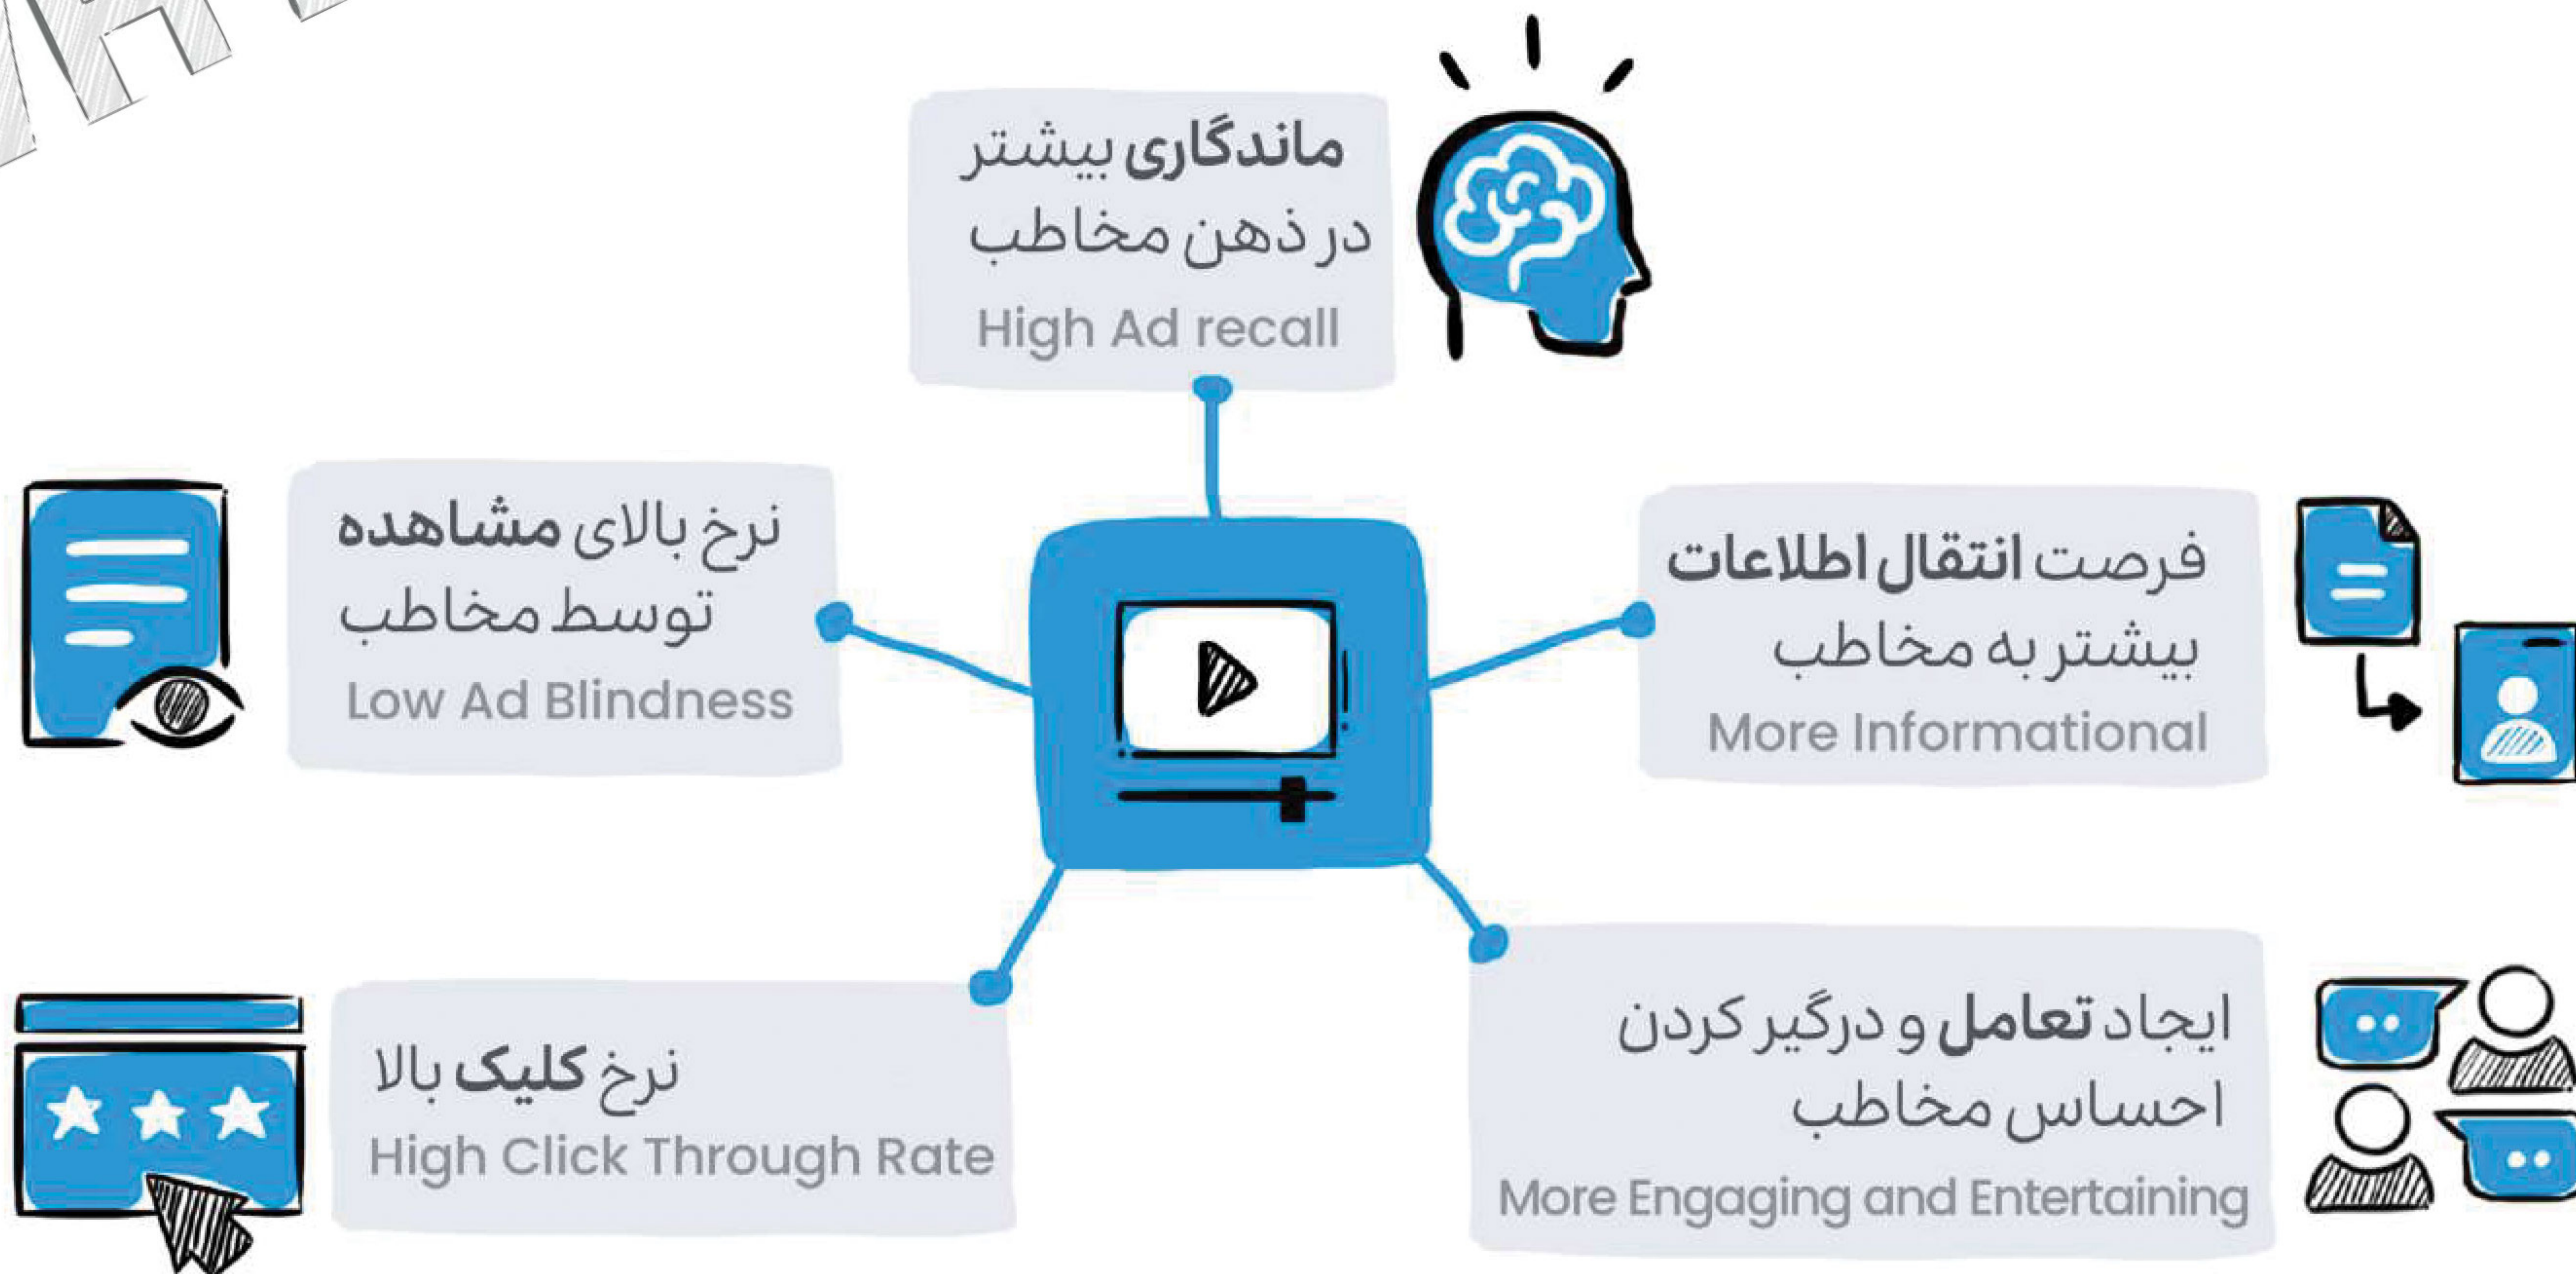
ماندگاری بیشتر در ذهن مخاطب
High Ad recall

نرخ بالای مشاهده توسط مخاطب
Low Ad Blindness

فرصت انتقال اطلاعات بیشتر به مخاطب
More Informational

نرخ کلیک بالا
High Click Through Rate

ایجاد تعامل و درگیر کردن احساس مخاطب
More Engaging and Entertaining